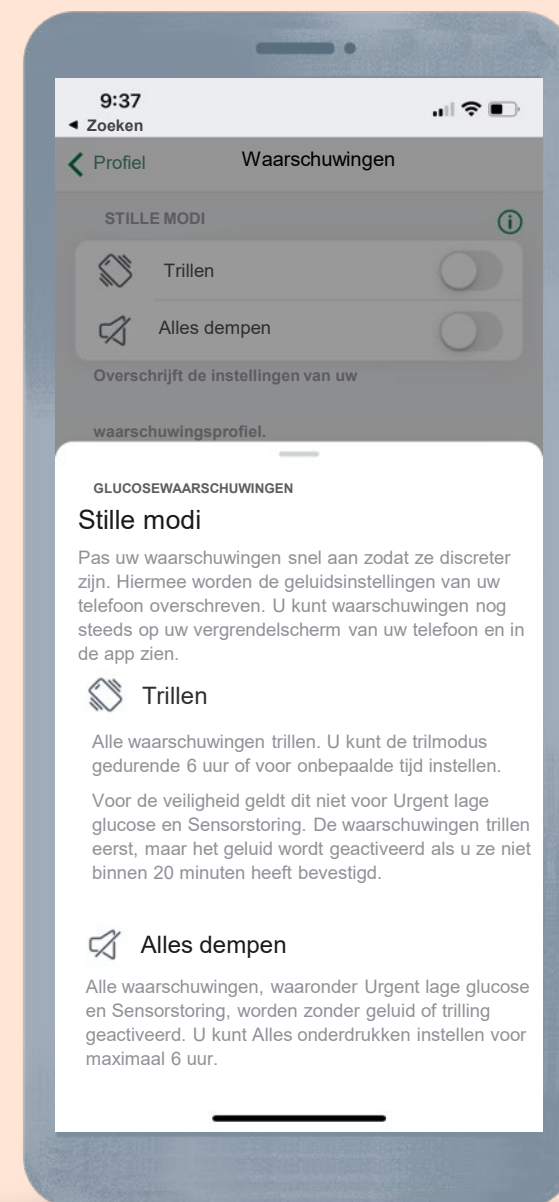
9:37
◂ Zoeken

Profiel
Waarschuwingen

STILLE MODI

Trillen

Alles dempen

Overschrijft de instellingen van uw

waarschuwingsprofiel.

GLUCOSEWAARSCHUWINGEN

Stille modi

Pas uw waarschuwingen snel aan zodat ze discreter zijn. Hiermee worden de geluidsinstellingen van uw telefoon overschreven. U kunt waarschuwingen nog steeds op uw vergrendelscherm van uw telefoon en in de app zien.

Trillen

Alle waarschuwingen trillen. U kunt de trilmodus gedurende 6 uur of voor onbepaalde tijd instellen.

Voor de veiligheid geldt dit niet voor Urgent lage glucose en Sensorstoring. De waarschuwingen trillen eerst, maar het geluid wordt geactiveerd als u ze niet binnen 20 minuten heeft bevestigd.

Alles dempen

Alle waarschuwingen, waaronder Urgent lage glucose en Sensorstoring, worden zonder geluid of trilling geactiveerd. U kunt Alles onderdrukken instellen voor maximaal 6 uur.